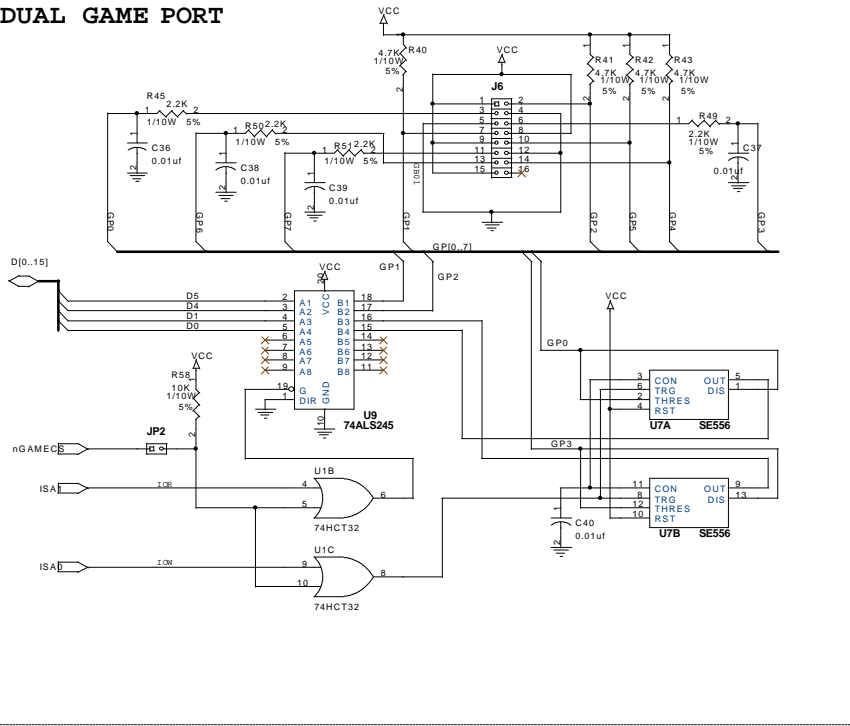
DUAL GAME PORT

VCC
4.7K R40
1/10W
5%
2

VCC
J6
1 2
3 4
5 6
7 8
9 10
11 12
13 14
15 16

R41 4.7K 1/10W 5%
R42 4.7K 1/10W 5%
R43 4.7K 1/10W 5%

R45
1 2.2K 2
1/10W 5%
C36 0.01uf

R50 2.2K
1 2
1/10W 5%
C38 0.01uf

R51 2.2K
1 2
1/10W 5%
C39 0.01uf

R49
1 2
2.2K
1/10W
5%
C37
0.01uf

GP0 GP6 GP7 GP1 GP01 GP2 GP5 GP4 GP3
GP[0..7]

D[0..15]
GP1 GP2
VCC
20
D5 D4 D1 D0
2 A1 B1 18
3 A2 B2 17
4 A3 B3 16
5 A4 B4 15
6 A5 B5 14
7 A6 B6 13
8 A7 B7 12
9 A8 B8 11
VCC
19 G
1 DIR
GND
10
U9
74ALS245

VCC
R58
10K
1/10W
5%
2

nGAMECS
JP2

VCC
GP0
3 CON OUT 5
6 TRG DIS 1
2 THRES
4 RST
U7A SE556

GP3
11 CON OUT 9
8 TRG DIS 13
12 THRES
10 RST
U7B SE556

C40
0.01uf

U1B
ISA1 IOR 4
5
6
74HCT32

U1C
ISA0 IOW 9
10
8
74HCT32